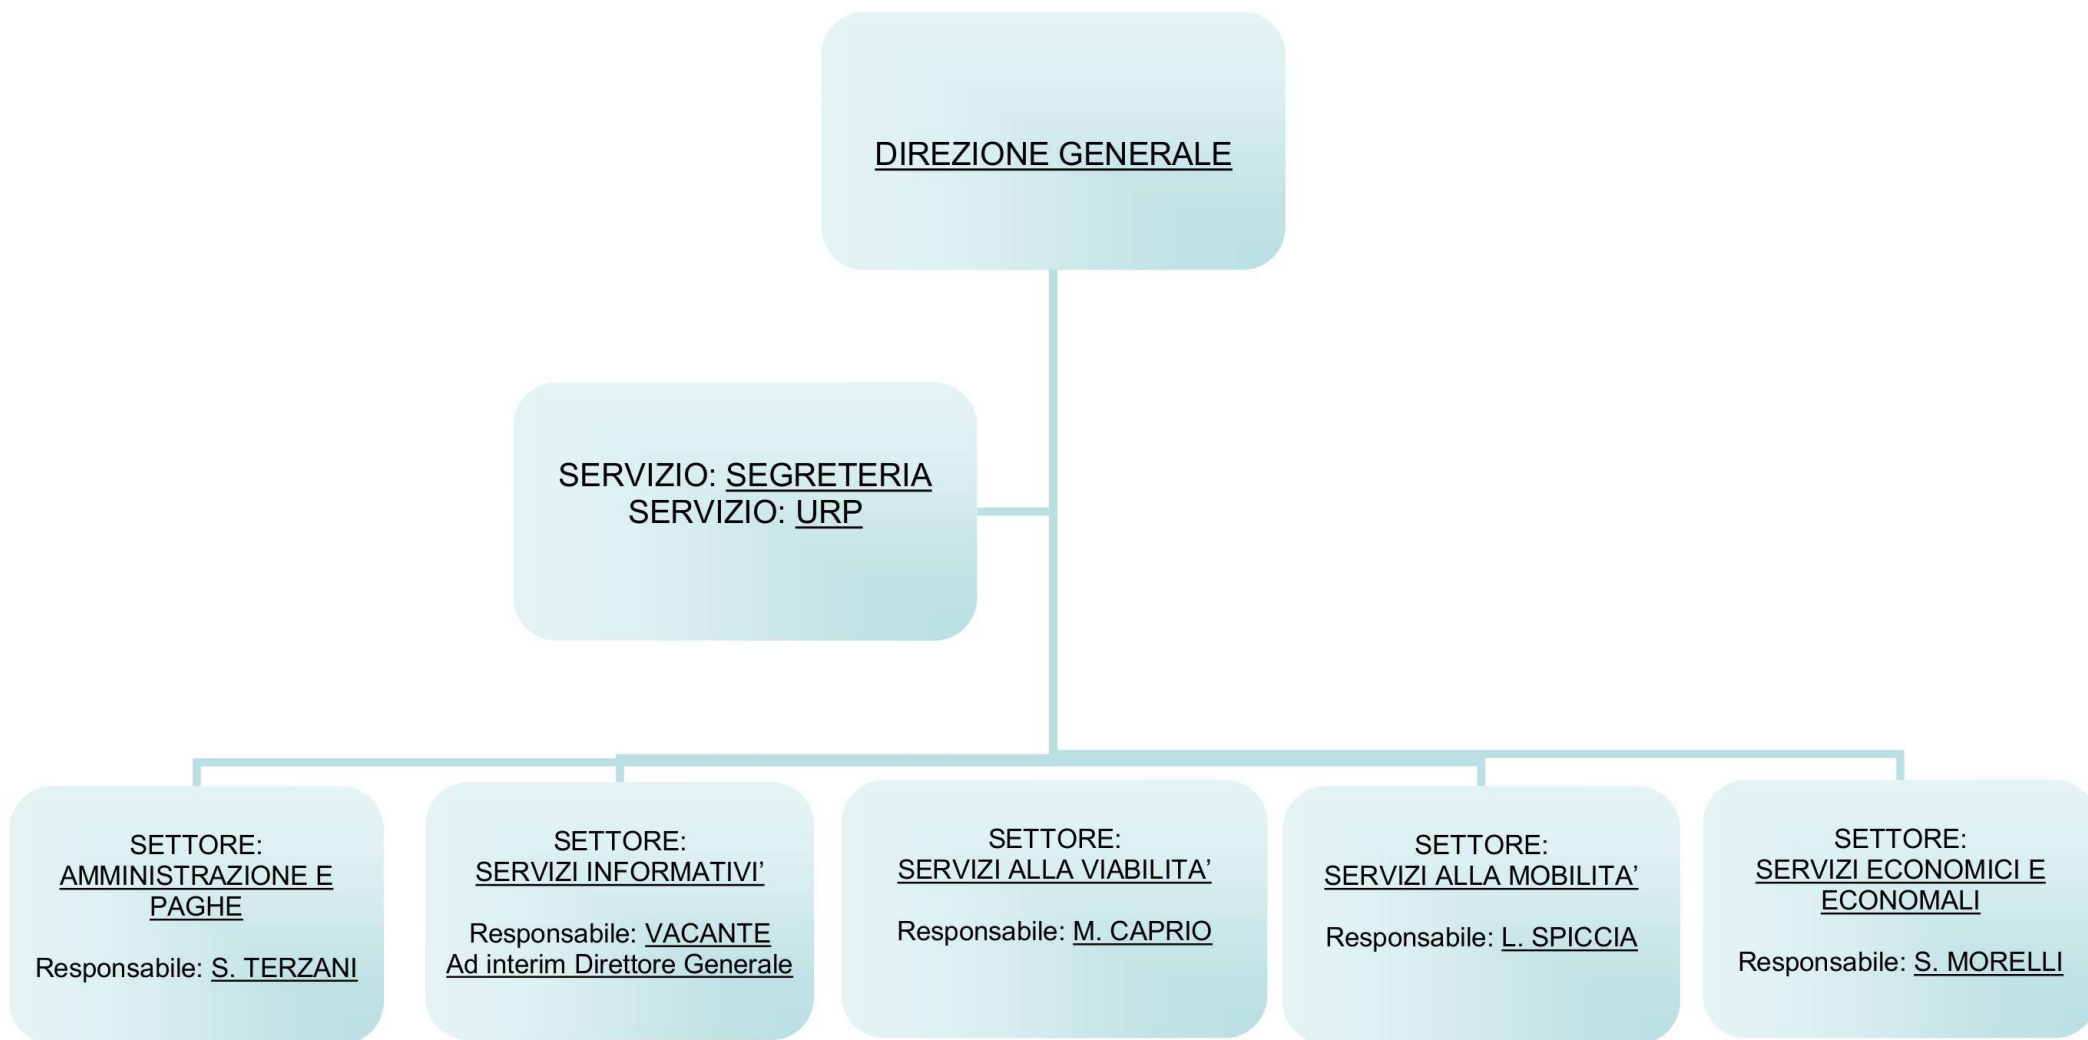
DIREZIONE GENERALE

SERVIZIO: SEGRETERIA
SERVIZIO: URP

SETTORE:
AMMINISTRAZIONE E PAGHE

Responsabile: S. TERZANI

SETTORE:
SERVIZI INFORMATIVI'

Responsabile: VACANTE
Ad interim Direttore Generale

SETTORE:
SERVIZI ALLA VIABILITA'

Responsabile: M. CAPRIO

SETTORE:
SERVIZI ALLA MOBILITA'

Responsabile: L. SPICCIA

SETTORE:
SERVIZI ECONOMICI E ECONOMALI

Responsabile: S. MORELLI